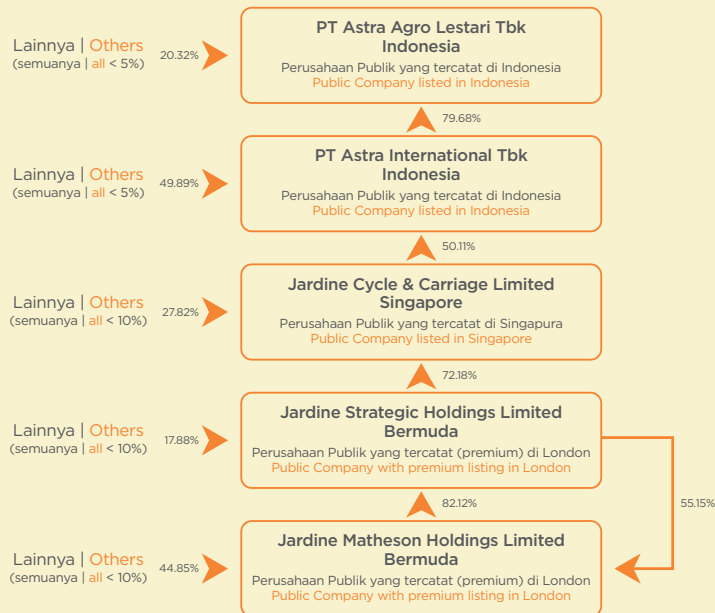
Lainnya | Others
(semuanya | all < 5%)
20.32%

PT Astra Agro Lestari Tbk
Indonesia
Perusahaan Publik yang tercatat di Indonesia
Public Company listed in Indonesia

79.68%

Lainnya | Others
(semuanya | all < 5%)
49.89%

PT Astra International Tbk
Indonesia
Perusahaan Publik yang tercatat di Indonesia
Public Company listed in Indonesia

50.11%

Lainnya | Others
(semuanya | all < 10%)
27.82%

Jardine Cycle & Carriage Limited
Singapore
Perusahaan Publik yang tercatat di Singapura
Public Company listed in Singapore

72.18%

Lainnya | Others
(semuanya | all < 10%)
17.88%

Jardine Strategic Holdings Limited
Bermuda
Perusahaan Publik yang tercatat (premium) di London
Public Company with premium listing in London

82.12%

55.15%

Lainnya | Others
(semuanya | all < 10%)
44.85%

Jardine Matheson Holdings Limited
Bermuda
Perusahaan Publik yang tercatat (premium) di London
Public Company with premium listing in London